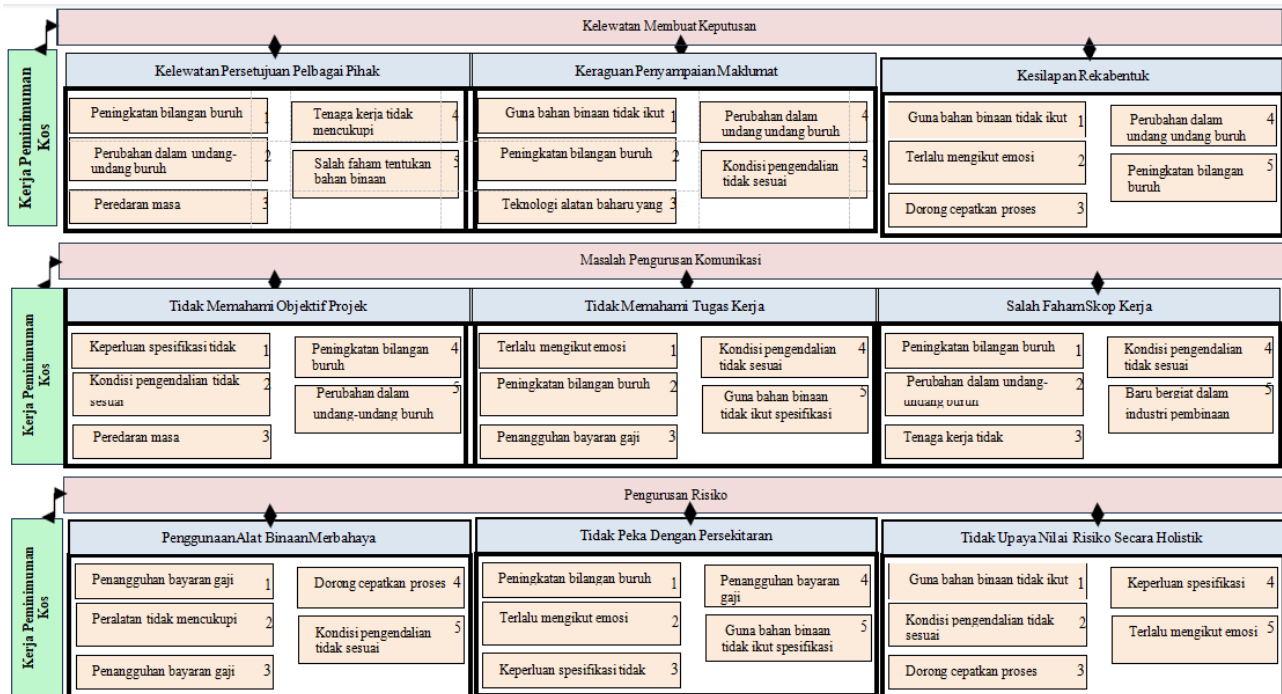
Kerja Peminimuman Kos

Kelewatan Membuat Keputusan

Kelewatan Persetujuan Pelbagai Pihak

Peningkatan bilangan buruh 1

Perubahan dalam undang-undang buruh 2

Peredaran masa 3

Tenaga kerja tidak mencukupi 4

Salah faham tentukan bahan binaan 5

Keraguan Penyampaian Maklumat

Guna bahan binaan tidak ikut 1

Peningkatan bilangan buruh 2

Teknologi alatan baharu yang 3

Perubahan dalam undang undang buruh 4

Kondisi pengendalian tidak sesuai 5

Kesilapan Rekabentuk

Guna bahan binaan tidak ikut 1

Terlalu mengikut emosi 2

Dorong cepatkan proses 3

Perubahan dalam undang undang buruh 4

Peningkatan bilangan buruh 5

Kerja Peminimuman Kos

Masalah Pengurusan Komunikasi

Tidak Memahami Objektif Projek

Keperluan spesifikasi tidak 1

Kondisi pengendalian tidak sesuai 2

Peredaran masa 3

Peningkatan bilangan buruh 4

Perubahan dalam undang-undang buruh 5

Tidak Memahami Tugas Kerja

Terlalu mengikut emosi 1

Peningkatan bilangan buruh 2

Penangguhan bayaran gaji 3

Kondisi pengendalian tidak sesuai 4

Guna bahan binaan tidak ikut spesifikasi 5

Salah Faham Skop Kerja

Peningkatan bilangan buruh 1

Perubahan dalam undang-undang buruh 2

Tenaga kerja tidak 3

Kondisi pengendalian tidak sesuai 4

Baru bergiat dalam industri pembinaan 5

Kerja Peminimuman Kos

Pengurusan Risiko

Penggunaan Alat Binaan Merbahaya

Penangguhan bayaran gaji 1

Peralatan tidak mencukupi 2

Penangguhan bayaran gaji 3

Dorong cepatkan proses 4

Kondisi pengendalian tidak sesuai 5

Tidak Peka Dengan Persekitaran

Peningkatan bilangan buruh 1

Terlalu mengikut emosi 2

Keperluan spesifikasi tidak 3

Penangguhan bayaran gaji 4

Guna bahan binaan tidak ikut spesifikasi 5

Tidak Upaya Nilai Risiko Secara Holistik

Guna bahan binaan tidak ikut 1

Kondisi pengendalian tidak sesuai 2

Dorong cepatkan proses 3

Keperluan spesifikasi 4

Terlalu mengikut emosi 5